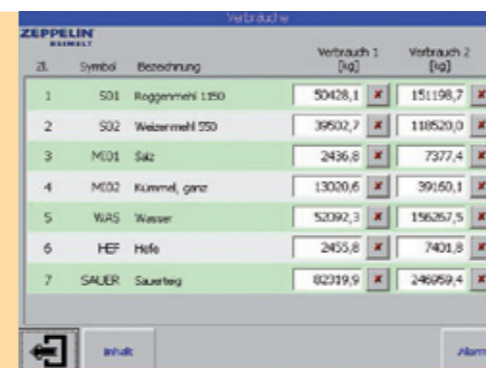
Verbräuche

ZEPPELIN
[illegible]

| Zl. | Symbol | Bezeichnung | Verbrauch 1 [kg] | | Verbrauch 2 [kg] | |
|---|---|---|---|---|---|---|
| 1 | S01 | Roggenmehl 1150 | 50428,1 | x | 151198,7 | x |
| 2 | S02 | Weizenmehl 550 | 39502,7 | x | 118520,0 | x |
| 3 | M01 | Salz | 2436,8 | x | 7377,4 | x |
| 4 | M02 | Kümmel, ganz | 13020,6 | x | 39160,1 | x |
| 5 | WAS | Wasser | 52092,3 | x | 156267,5 | x |
| 6 | HEF | Hefe | 2455,8 | x | 7401,8 | x |
| 7 | SAUER | Sauerteig | 82319,9 | x | 246959,4 | x |

Inhalt

Alarm